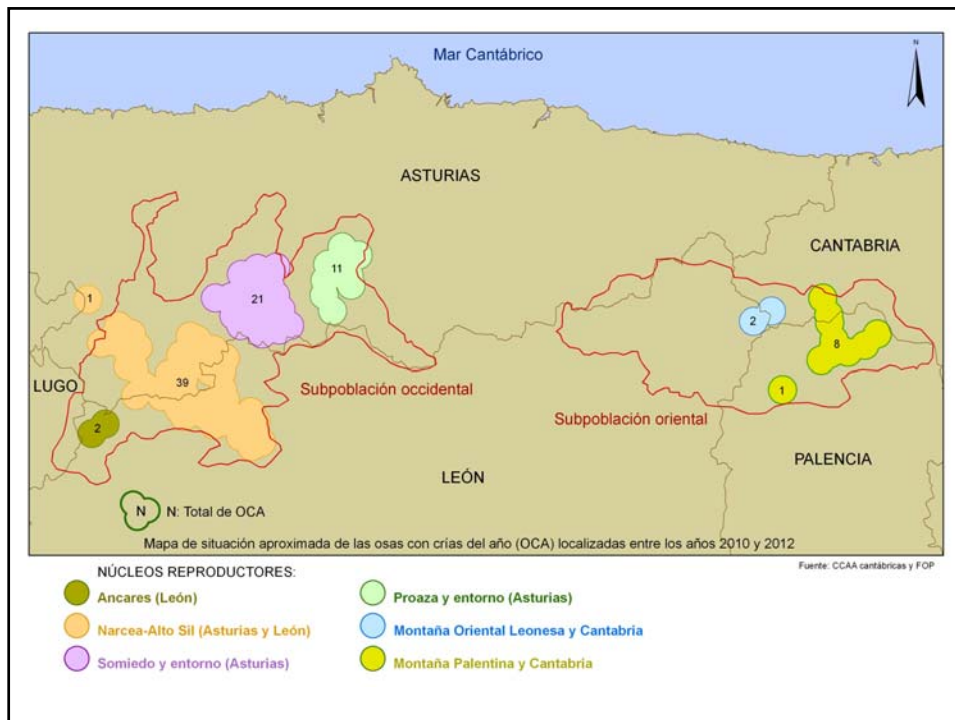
Mar Cantábrico

N

ASTURIAS

CANTABRIA

1

21

11

2

8

LUGO

39

Subpoblación occidental

Subpoblación oriental

1

2

PALENCIA

LEÓN

N

N: Total de OCA

Mapa de situación aproximada de las osas con crías del año (OCA) localizadas entre los años 2010 y 2012

Fuente: CCAA cantábricas y FOP

NÚCLEOS REPRODUCTORES:

Ancares (León)

Narcea-Alto Sil (Asturias y León)

Somiedo y entorno (Asturias)

Proaza y entorno (Asturias)

Montaña Oriental Leonesa y Cantabria

Montaña Palentina y Cantabria